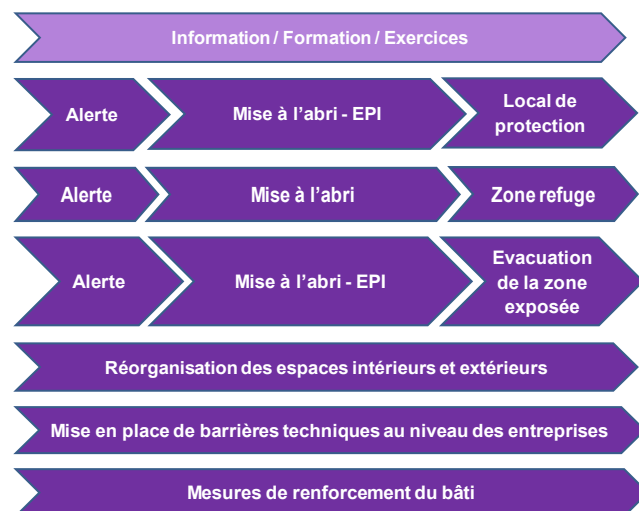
Information / Formation / Exercices

Alerte

Mise à l'abri - EPI

Local de protection

Alerte

Mise à l'abri

Zone refuge

Alerte

Mise à l'abri - EPI

Evacuation de la zone exposée

Réorganisation des espaces intérieurs et extérieurs

Mise en place de barrières techniques au niveau des entreprises

Mesures de renforcement du bâti